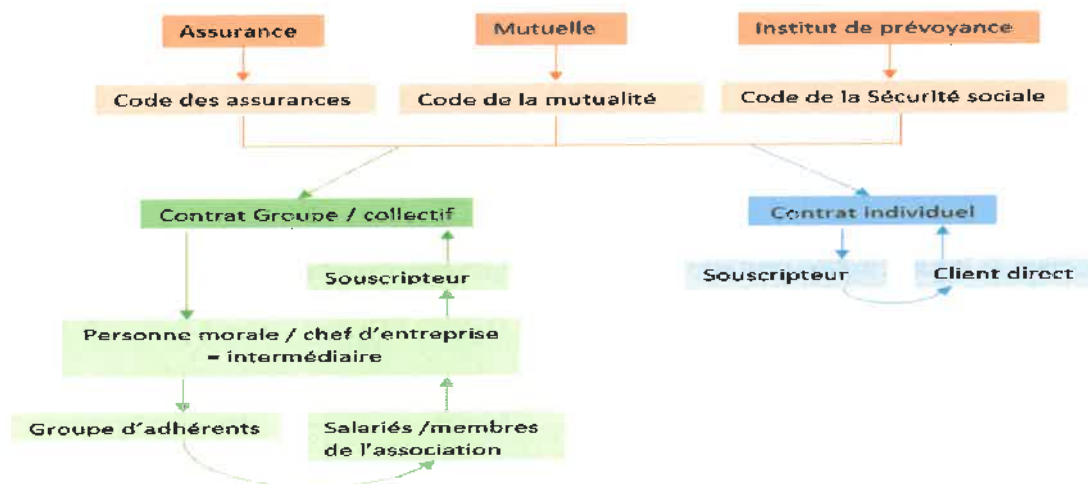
Assurance

Mutuelle

Institut de prévoyance

Code des assurances

Code de la mutualité

Code de la Sécurité sociale

Contrat Groupe / collectif

Souscripteur

Personne morale / chef d'entreprise = intermédiaire

Groupe d'adhérents

Salariés /membres de l'association

Contrat individuel

Souscripteur

Client direct